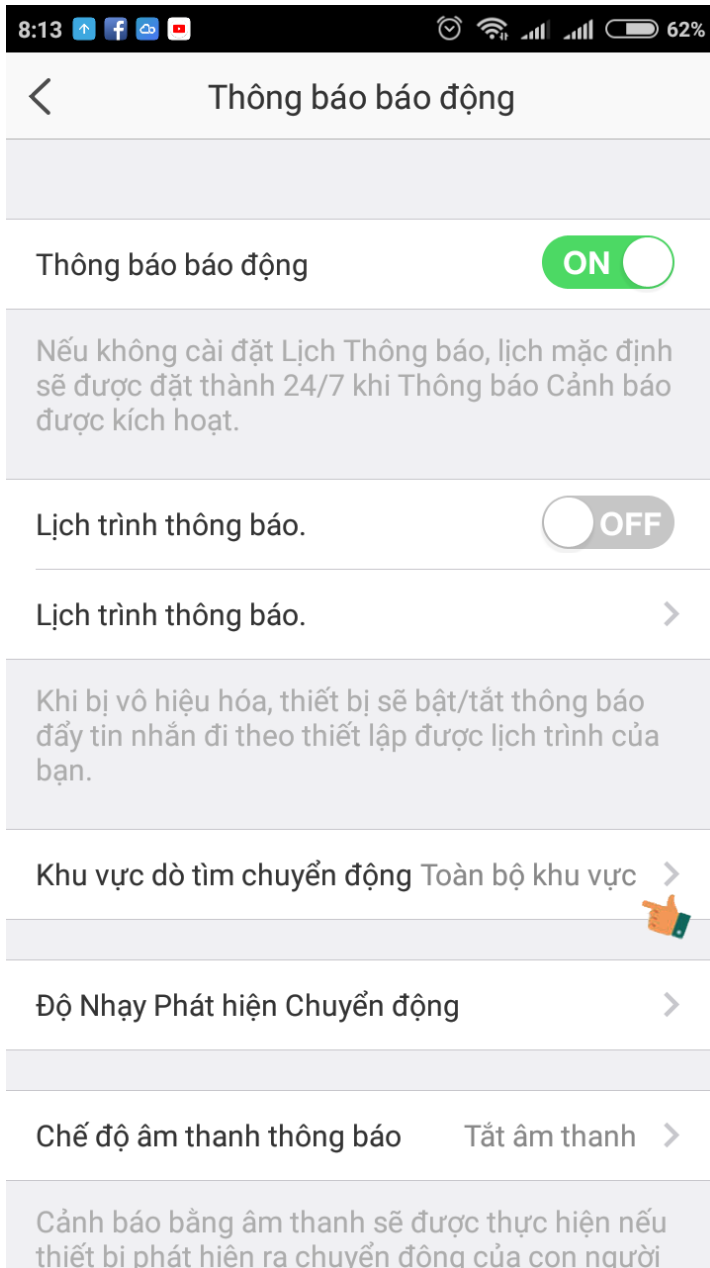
8:13 62%

<

Thông báo báo động

Thông báo báo động ON

Nếu không cài đặt Lịch Thông báo, lịch mặc định sẽ được đặt thành 24/7 khi Thông báo Cảnh báo được kích hoạt.

Lịch trình thông báo. OFF

Lịch trình thông báo. >

Khi bị vô hiệu hóa, thiết bị sẽ bật/tắt thông báo đẩy tin nhắn đi theo thiết lập được lịch trình của bạn.

Khu vực dò tìm chuyển động Toàn bộ khu vực >

Độ Nhạy Phát hiện Chuyển động >

Chế độ âm thanh thông báo Tắt âm thanh >

Cảnh báo bằng âm thanh sẽ được thực hiện nếu thiết bị phát hiện ra chuyển động của con người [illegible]